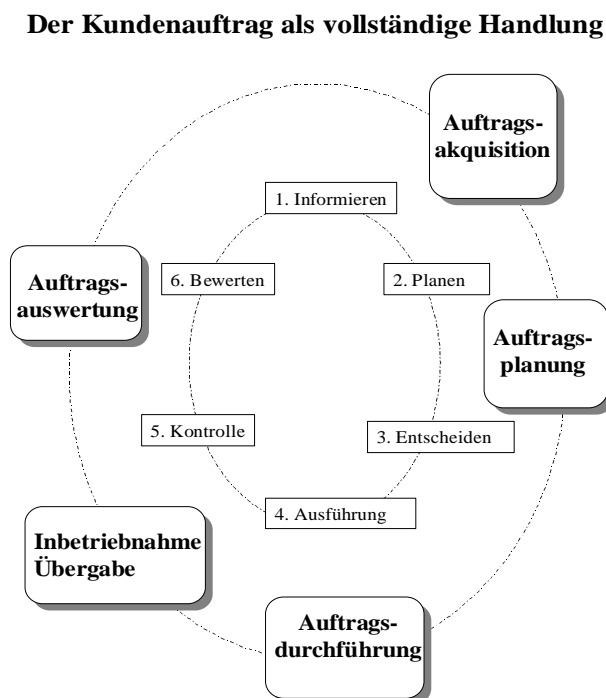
Der Kundenauftrag als vollständige Handlung

Auftrags-akquisition

1. Informieren

Auftrags-auswertung

6. Bewerten

2. Planen

Auftrags-planung

5. Kontrolle

3. Entscheiden

4. Ausführung

Inbetriebnahme Übergabe

Auftrags-durchführung